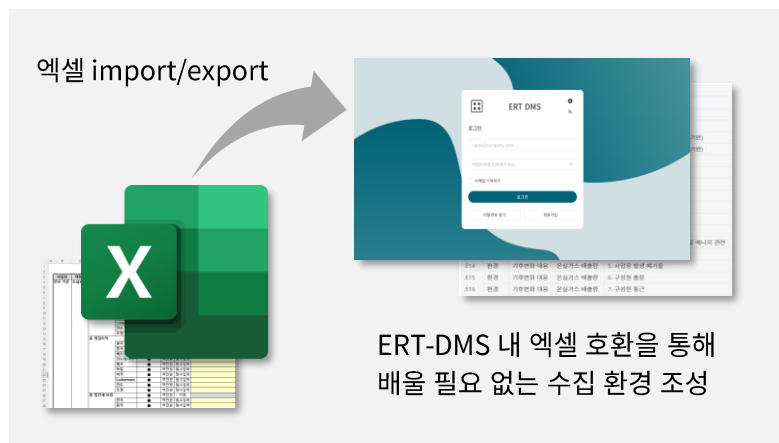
엑셀 import/export

X

ERT DMS

로그인

name@company.com

비밀번호를 입력해주세요

아이디 기억하기

로그인

비밀번호 찾기

회원가입

E14 환경 기후변화 대응 온실가스 배출량 5. 사업장 발생 폐기물

E15 환경 기후변화 대응 온실가스 배출량 6. 구성원 출장

E16 환경 기후변화 대응 온실가스 배출량 7. 구성원 통근

ERT-DMS 내 엑셀 호환을 통해
배울 필요 없는 수집 환경 조성